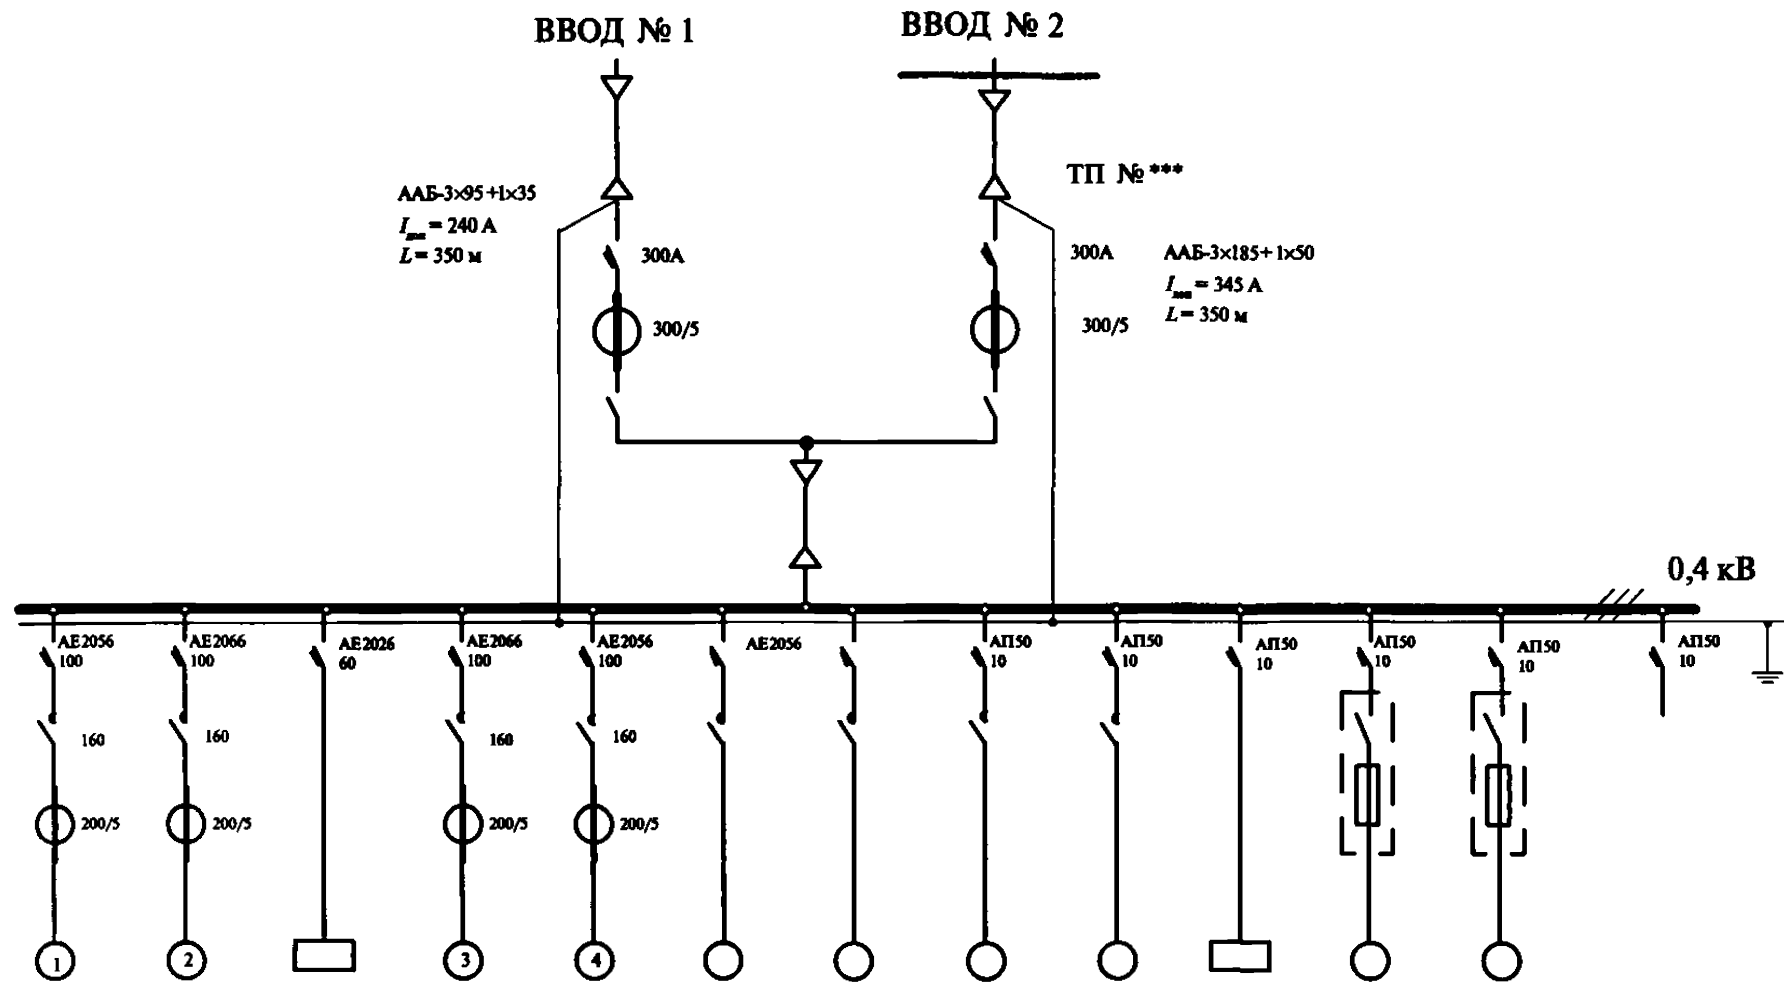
ВВОД № 1

ВВОД № 2

ТП № ***

ААБ-3×95+1×35
$I_{доп}$ = 240 А
$L$ = 350 м

300А

300/5

300А

ААБ-3×185+1×50
$I_{доп}$ = 345 А
$L$ = 350 м

300/5

0,4 кВ

АЕ2056
100

АЕ2066
100

АЕ2026
60

АЕ2066
100

АЕ2056
100

АЕ2056

АП50
10

АП50
10

АП50
10

АП50
10

АП50
10

АП50
10

160

160

160

160

200/5

200/5

200/5

200/5

1

2

3

4